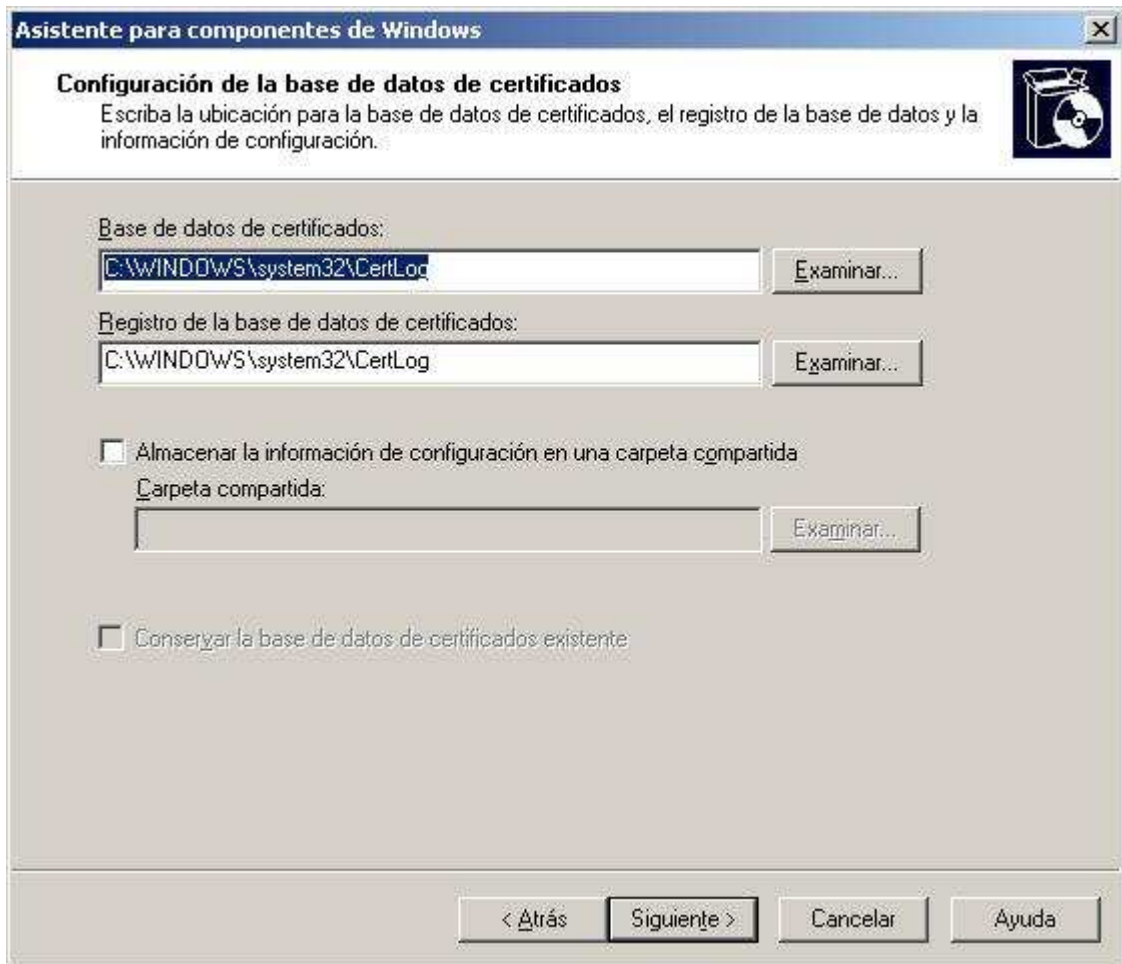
Asistente para componentes de Windows

Configuración de la base de datos de certificados
Escriba la ubicación para la base de datos de certificados, el registro de la base de datos y la información de configuración.

Base de datos de certificados:
C:\WINDOWS\system32\CertLog
Examinar...

Registro de la base de datos de certificados:
C:\WINDOWS\system32\CertLog
Examinar...

Almacenar la información de configuración en una carpeta compartida
Carpeta compartida:
Examinar...

Conservar la base de datos de certificados existente

< Atrás
Siguiente >
Cancelar
Ayuda